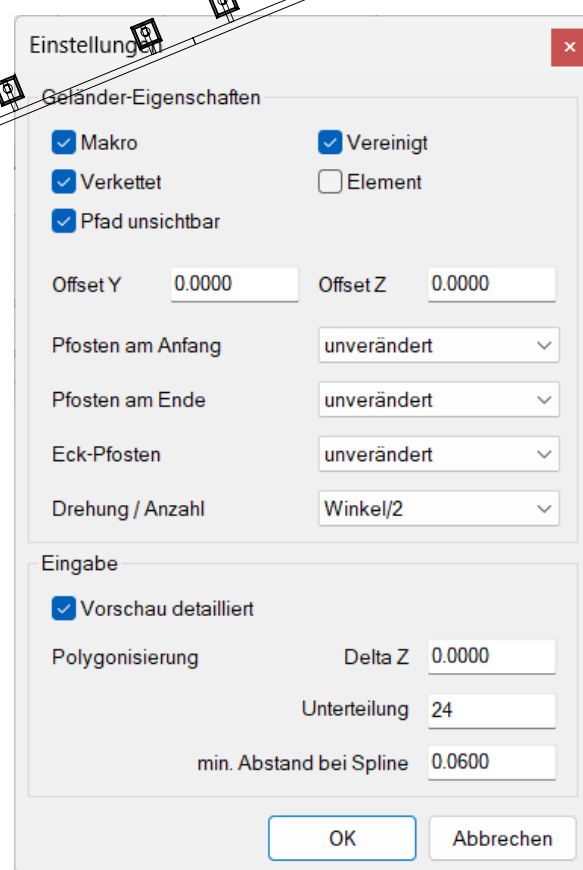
Einstellungen

Geländer-Eigenschaften

Makro

Vereinigt

Verkettet

Element

Pfad unsichtbar

Offset Y 0.0000

Offset Z 0.0000

Pfosten am Anfang unverändert

Pfosten am Ende unverändert

Eck-Pfosten unverändert

Drehung / Anzahl Winkel/2

Eingabe

Vorschau detailliert

Polygonisierung

Delta Z 0.0000

Unterteilung 24

min. Abstand bei Spline 0.0600

OK

Abbrechen